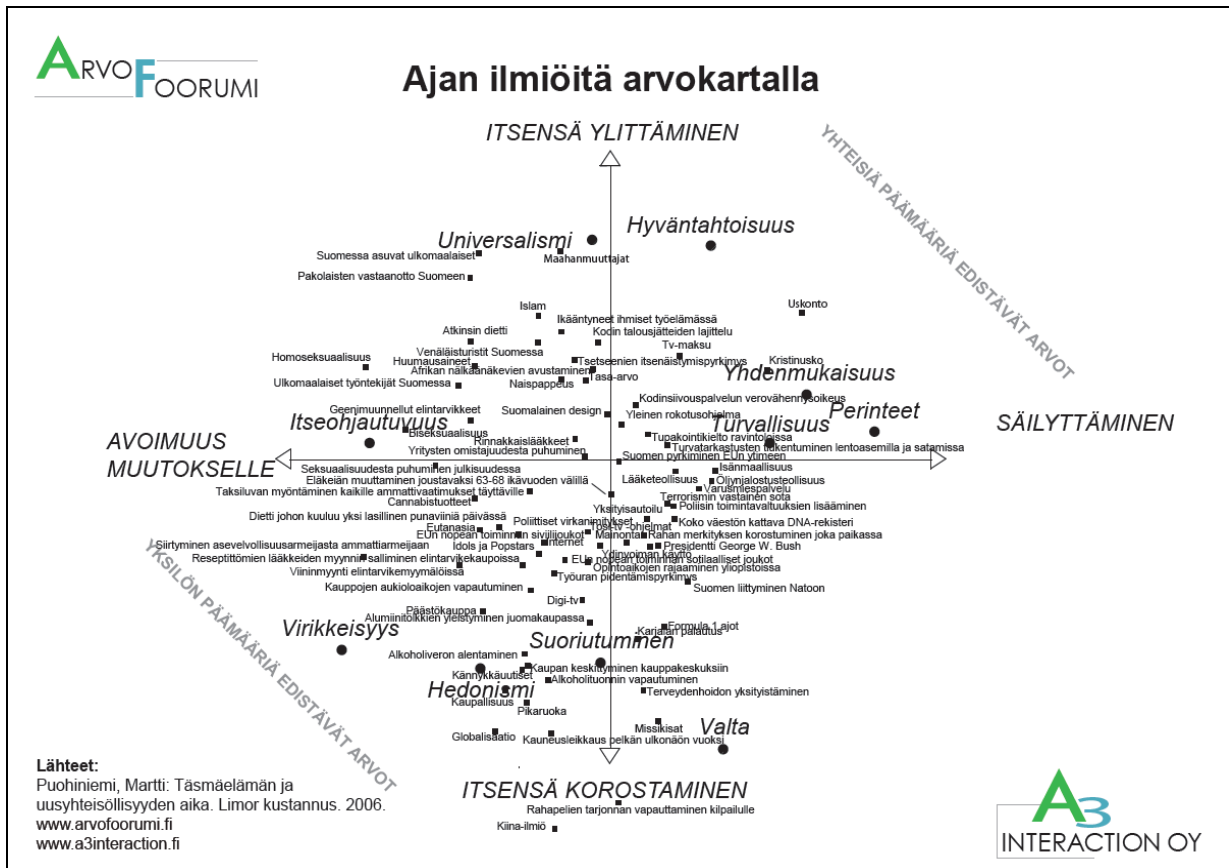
ARVOFOORUMI

Ajan ilmiöitä arvokartalla

ITSENSÄ YLITTÄMINEN

YHTEISIÄ PÄÄMÄÄRIÄ EDISTÄVÄT ARVOT

Hyväntahtoisuus

Universalismi

Suomessa asuvat ulkomaalaiset

Maahanmuuttajat

Pakolaisten vastaanotto Suomeen

Uskonto

Islam

Ikääntyneet ihmiset työelämässä

Atkinsin dietti

Kodin talousjätteiden lajittelu

Tv-maksu

Venäläisturistit Suomessa

Homoseksuaalisuus

Huumausaineet

Tsetseenien itsenäistymispyrkimys

Kristinusko

Afrikan nälkäänäkevien avustaminen

Tasa-arvo

Yhdenmukaisuus

Ulkomaalaiset työntekijät Suomessa

Naispappeus

Kodinsiivouspalvelun verovähennysoikeus

Perinteet

Geenimuunnellut elintarvikkeet

Suomalainen design

Yleinen rokotusohjelma

Itseohjautuvuus

Turvallisuus

SÄILYTTÄMINEN

Biseksuaalisuus

AVOIMUUS MUUTOKSELLE

Rinnakkaislääkkeet

Tupakointikielto ravintoloissa

Yritysten omistajuudesta puhuminen

Turvatarkastusten tiukentuminen lentoasemilla ja satamissa

Suomen pyrkiminen EUn ytimeen

Seksuaalisuudesta puhuminen julkisuudessa

Isänmaallisuus

Eläkeiän muuttaminen joustavaksi 63-68 ikävuoden välillä

Lääketeollisuus

Öljynjalostusteollisuus

Taksiluvan myöntäminen kaikille ammattivaatimukset täyttäville

Varusmiespalvelu

Cannabistuotteet

Terrorismin vastainen sota

Poliisin toimintavaltuuksien lisääminen

Dietti johon kuuluu yksi lasillinen punaviiniä päivässä

Yksityisautoilu

Poliittiset virkanimitykset

Koko väestön kattava DNA-rekisteri

Eutanasia

Tosi-tv -ohjelmat

Rahan merkityksen korostuminen joka paikassa

EUn nopean toiminnan siviilijoukot

Mainonta

Siirtyminen asevelvollisuusarmeijasta ammattiarmeijaan

Idols ja Popstars

Internet

Presidentti George W. Bush

Reseptittömien lääkkeiden myynnin salliminen elintarvikekaupoissa

Ydinvoiman käyttö

EUn nopean toiminnan sotilaalliset joukot

Viininmyynti elintarvikemyymälöissä

Opintoaikojen rajaaminen yliopistoissa

Työuran pidentämispyrkimys

Kauppojen aukioloaikojen vapauttaminen

Suomen liittyminen Natoon

Digi-tv

Päätöskauppa

Alumiinitölkkien yleistyminen juomakaupassa

Virikkeisyys

Formula 1 ajot

Karjalan palautus

Suoriutuminen

Alkoholiveron alentaminen

Kaupan keskittyminen kauppakeskuksiin

Kännykkäuutiset

Alkoholituonnin vapautuminen

Hedonismi

Terveydenhoidon yksityistäminen

Kaupallisuus

Pikaruoka

Missikisat

Valta

Globalisaatio

Kauneusleikkaus pelkän ulkonäön vuoksi

YKSILÖN PÄÄMÄÄRIÄ EDISTÄVÄT ARVOT

Lähteet:
Puohiniemi, Martti: Täsmäelämän ja uusyhteisöllisyyden aika. Limor kustannus. 2006.
www.arvofoorumi.fi
www.a3interaction.fi

ITSENSÄ KOROSTAMINEN

Rahapelien tarjonnan vapauttaminen kilpailulle

Kiina-ilmiö

A3 INTERACTION OY